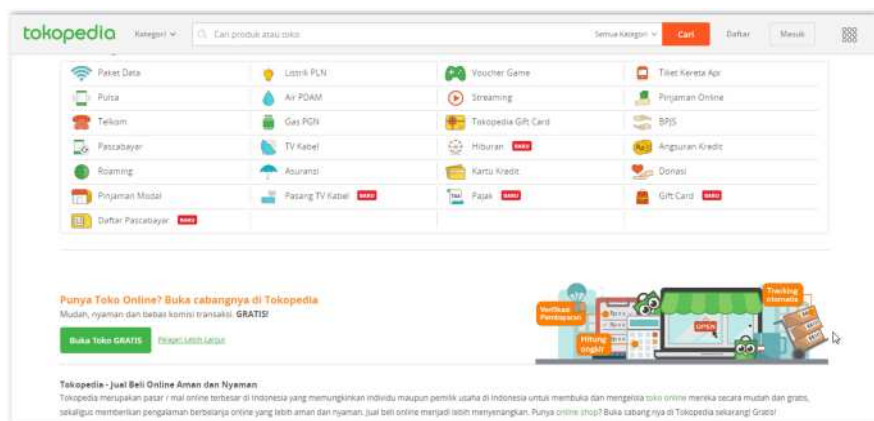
tokopedia Kategori Cari produk atau toko Semua Kategori Cari Daftar Masuk

| | | | |
|---|---|---|---|
| Paket Data | Listrik PLN | Voucher Game | Tiket Kereta Api |
| Pulsa | Air PDAM | Streaming | Pinjaman Online |
| Telkom | Gas PGN | Tokopedia Gift Card | BPJS |
| Pascabayar | TV Kabel | Hiburan BARU | Angsuran Kredit |
| Roaming | Asuransi | Kartu Kredit | Donasi |
| Pinjaman Modal | Pasang TV Kabel BARU | Pajak BARU | Gift Card BARU |
| Daftar Pascabayar BARU | | | |

Punya Toko Online? Buka cabangnya di Tokopedia
Mudah, nyaman dan bebas komisi transaksi. GRATIS!

Buka Toko GRATIS Pelajari Lebih Lanjut

Verifikasi Pembayaran Hitung ongkir OPEN Tracking otomatis

Tokopedia - Jual Beli Online Aman dan Nyaman
Tokopedia merupakan pasar / mal online terbesar di Indonesia yang memungkinkan individu maupun pemilik usaha di Indonesia untuk membuka dan mengelola toko online mereka secara mudah dan gratis, sekaligus memberikan pengalaman berbelanja online yang lebih aman dan nyaman. Jual beli online menjadi lebih menyenangkan. Punya online shop? Buka cabangnya di Tokopedia sekarang! Gratis!